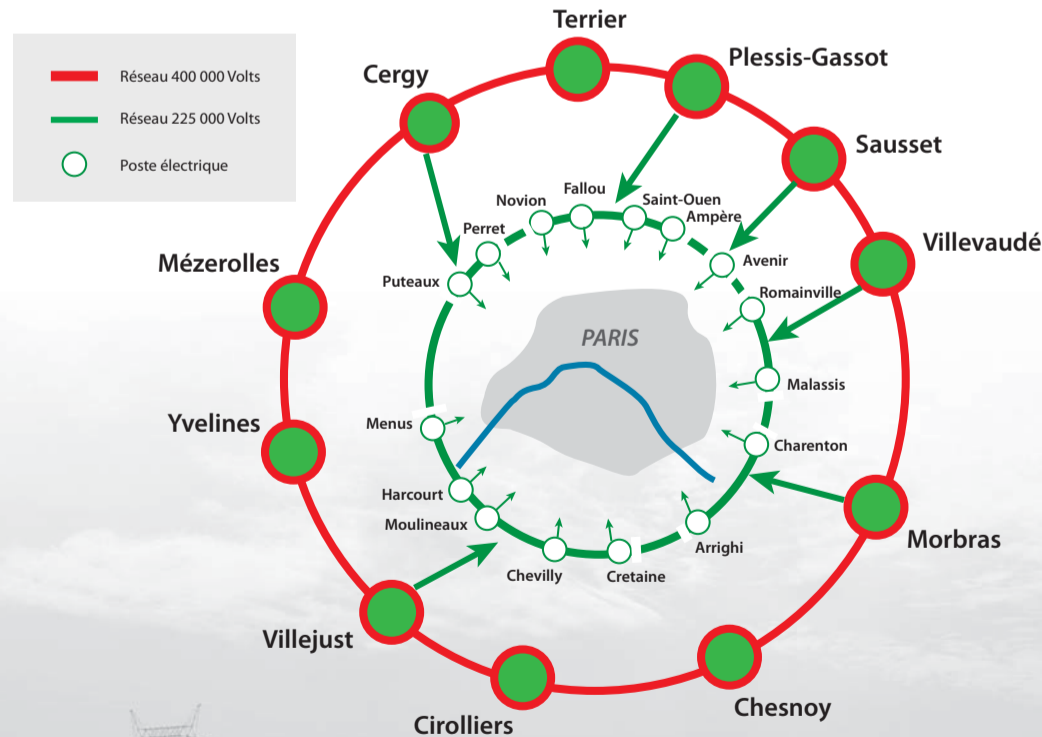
Réseau 400 000 Volts
Réseau 225 000 Volts
Poste électrique

Terrier
Plessis-Gassot
Cergy
Sausset
Villevaudé
Mézerolles
Yvelines
Morbras
Villejust
Chesnoy
Cirolliers

Novion
Fallou
Saint-Ouen
Ampère
Perret
Avenir
Puteaux
Romainville
PARIS
Malassis
Menus
Charenton
Harcourt
Moulineaux
Arrighi
Chevilly
Cretaine